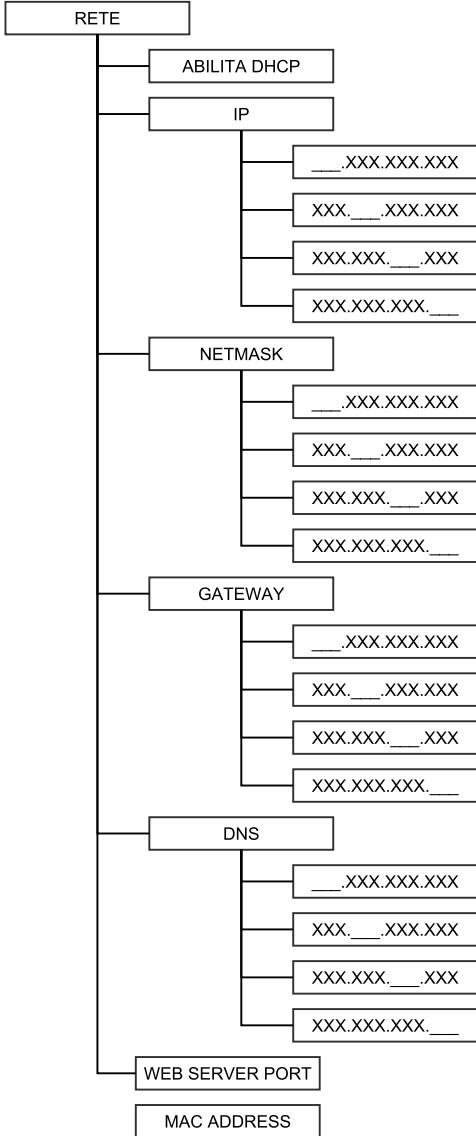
RETE

ABILITA DHCP

IP

___.XXX.XXX.XXX

XXX.___.XXX.XXX

XXX.XXX.___.XXX

XXX.XXX.XXX.___

NETMASK

___.XXX.XXX.XXX

XXX.___.XXX.XXX

XXX.XXX.___.XXX

XXX.XXX.XXX.___

GATEWAY

___.XXX.XXX.XXX

XXX.___.XXX.XXX

XXX.XXX.___.XXX

XXX.XXX.XXX.___

DNS

___.XXX.XXX.XXX

XXX.___.XXX.XXX

XXX.XXX.___.XXX

XXX.XXX.XXX.___

WEB SERVER PORT

MAC ADDRESS